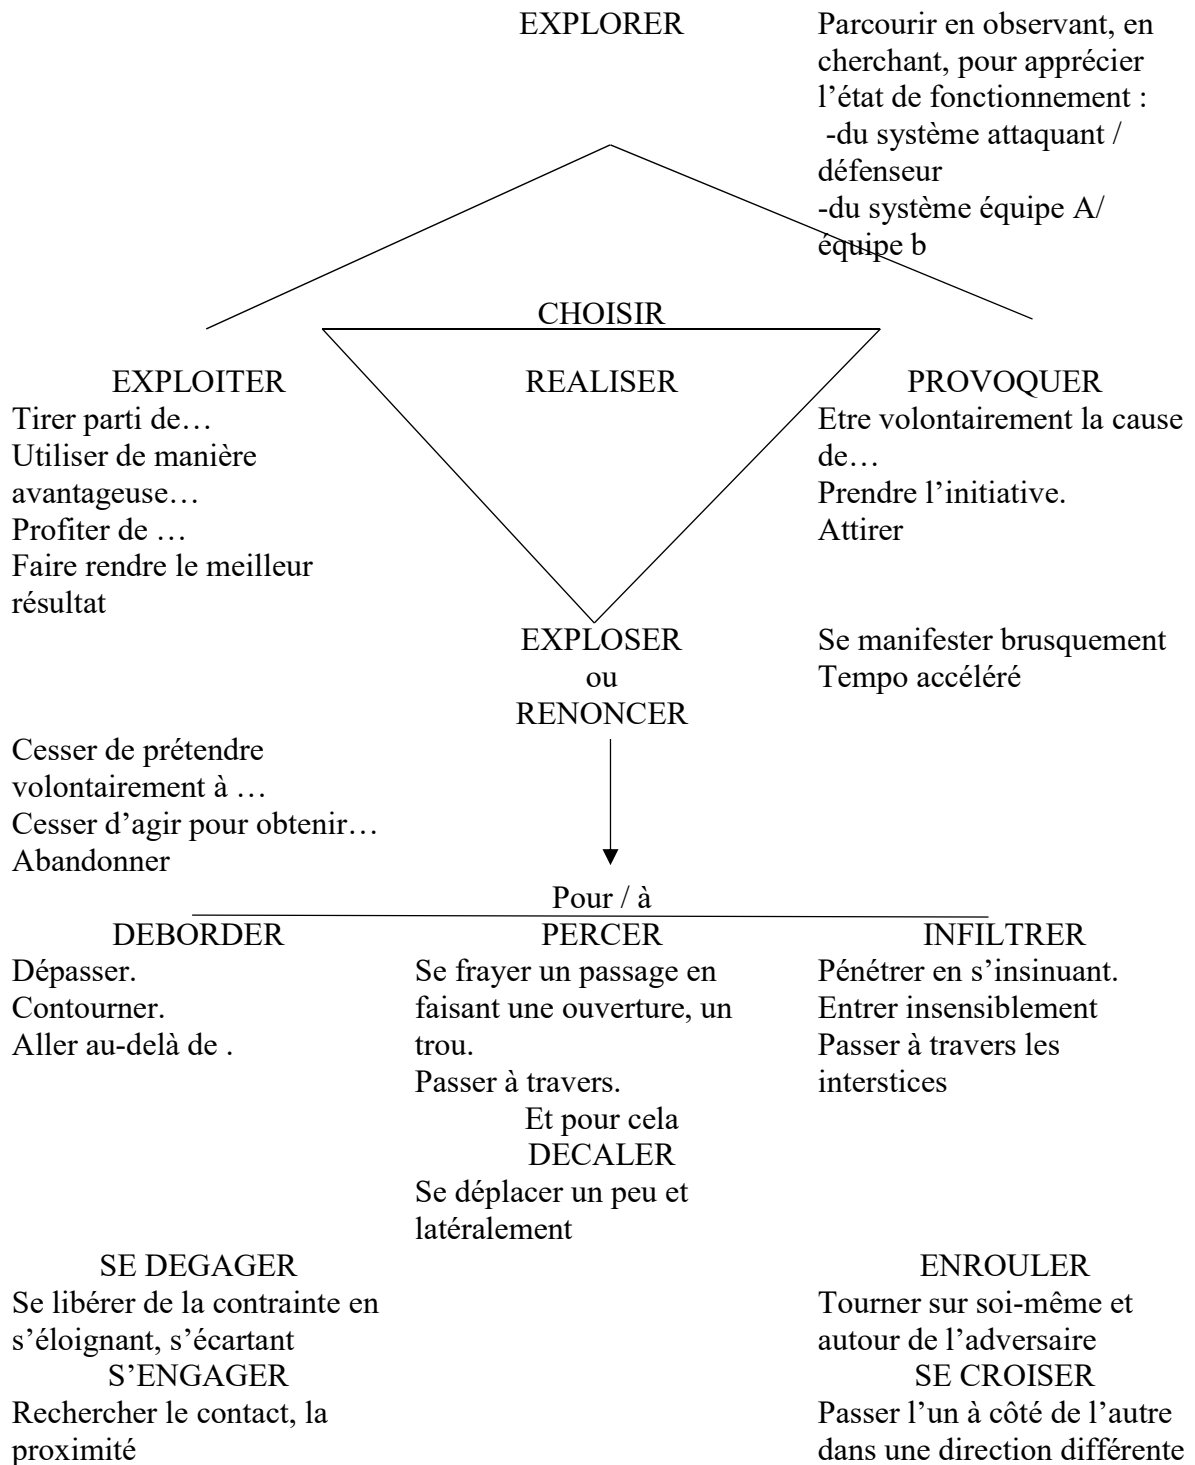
EXPLORER

Parcourir en observant, en cherchant, pour apprécier l'état de fonctionnement :
-du système attaquant / défenseur
-du système équipe A/ équipe b

CHOISIR

EXPLOITER
Tirer parti de…
Utiliser de manière avantageuse…
Profiter de …
Faire rendre le meilleur résultat

REALISER

PROVOQUER
Etre volontairement la cause de…
Prendre l'initiative.
Attirer

EXPLOSER
ou
RENONCER

Se manifester brusquement
Tempo accéléré

Cesser de prétendre volontairement à …
Cesser d'agir pour obtenir…
Abandonner

Pour / à

DEBORDER
Dépasser.
Contourner.
Aller au-delà de .

PERCER
Se frayer un passage en faisant une ouverture, un trou.
Passer à travers.
Et pour cela
DECALER
Se déplacer un peu et latéralement

INFILTRER
Pénétrer en s'insinuant.
Entrer insensiblement
Passer à travers les interstices

SE DEGAGER
Se libérer de la contrainte en s'éloignant, s'écartant
S'ENGAGER
Rechercher le contact, la proximité

ENROULER
Tourner sur soi-même et autour de l'adversaire
SE CROISER
Passer l'un à côté de l'autre dans une direction différente